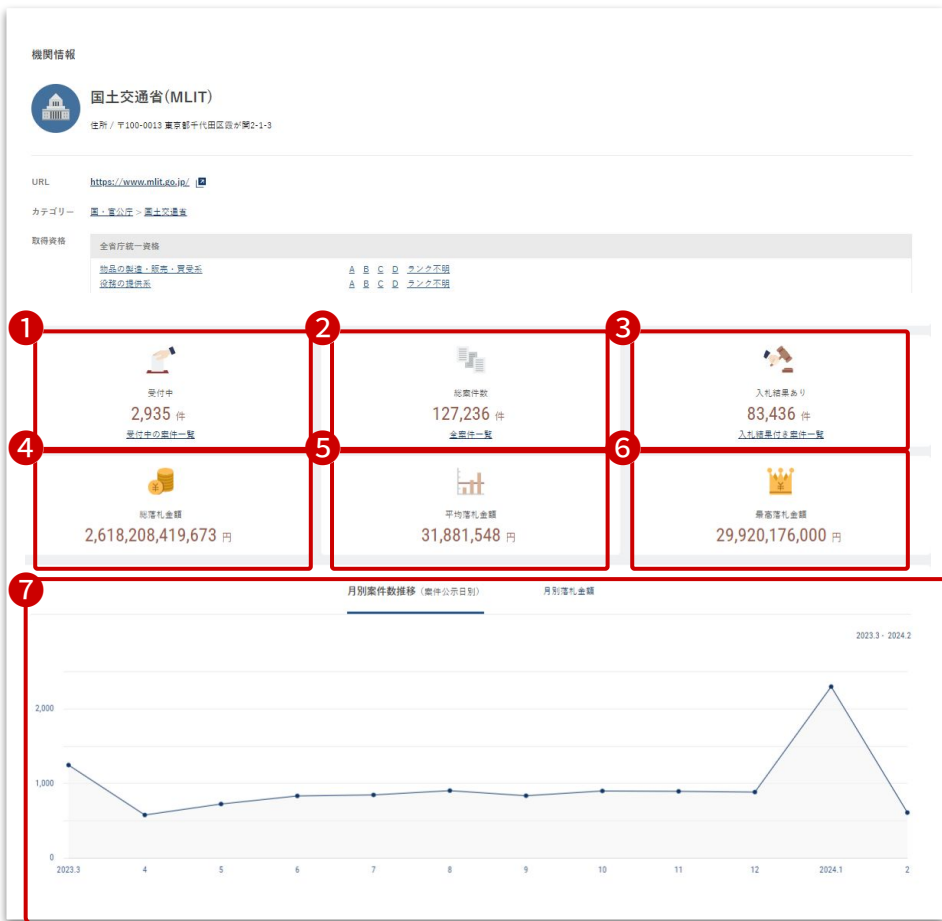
機関情報

国土交通省(MLIT)

住所 / 〒100-0013 東京都千代田区霞が関2-1-3

URL https://www.mlit.go.jp/

カテゴリー 国・省公庁 > 国土交通省

取得資格

全省庁統一資格

物品の製造・販売・買受系 A B C D ランク不明
役務の提供系 A B C D ランク不明

1
受付中
2,935 件
受付中の案件一覧

2
総案件数
127,236 件
全案件一覧

3
入札結果あり
83,436 件
入札結果付き案件一覧

4
総落札金額
2,618,208,419,673 円

5
平均落札金額
31,881,548 円

6
最高落札金額
29,920,176,000 円

7
月別案件数推移 (案件公示日別) 月別落札金額

2023.3 - 2024.2

2,000
1,000
0

2023.3 4 5 6 7 8 9 10 11 12 2024.1 2